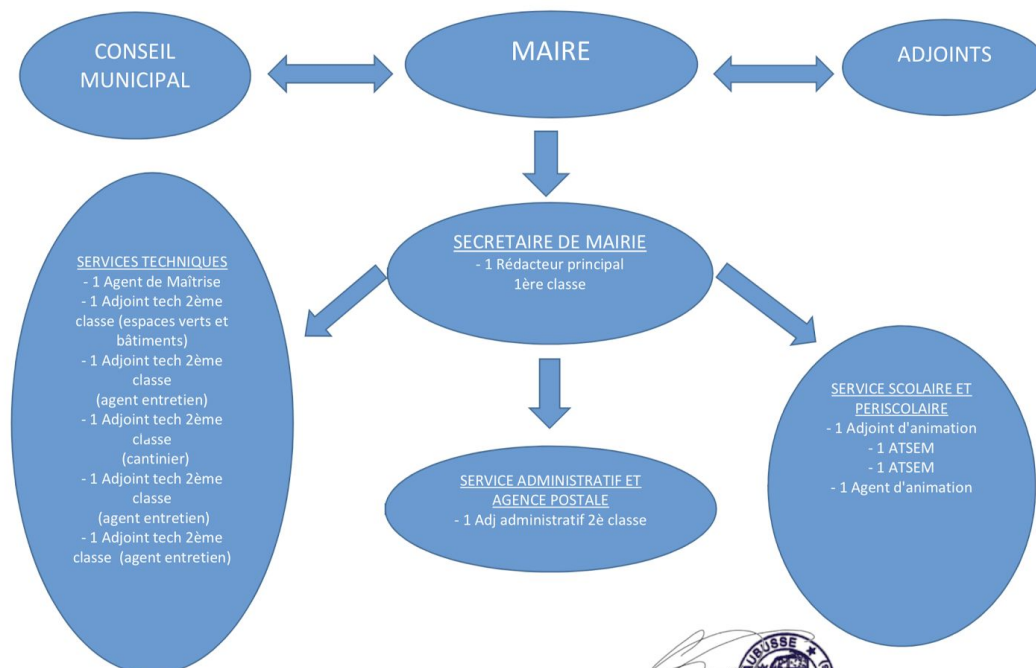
CONSEIL MUNICIPAL

MAIRE

ADJOINTS

SECRETAIRE DE MAIRIE
- 1 Rédacteur principal 1ère classe

SERVICES TECHNIQUES
- 1 Agent de Maîtrise
- 1 Adjoint tech 2ème classe (espaces verts et bâtiments)
- 1 Adjoint tech 2ème classe (agent entretien)
- 1 Adjoint tech 2ème classe (cantinier)
- 1 Adjoint tech 2ème classe (agent entretien)
- 1 Adjoint tech 2ème classe (agent entretien)

SERVICE ADMINISTRATIF ET AGENCE POSTALE
- 1 Adj administratif 2è classe

SERVICE SCOLAIRE ET PERISCOLAIRE
- 1 Adjoint d'animation
- 1 ATSEM
- 1 ATSEM
- 1 Agent d'animation

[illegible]UBUSSE